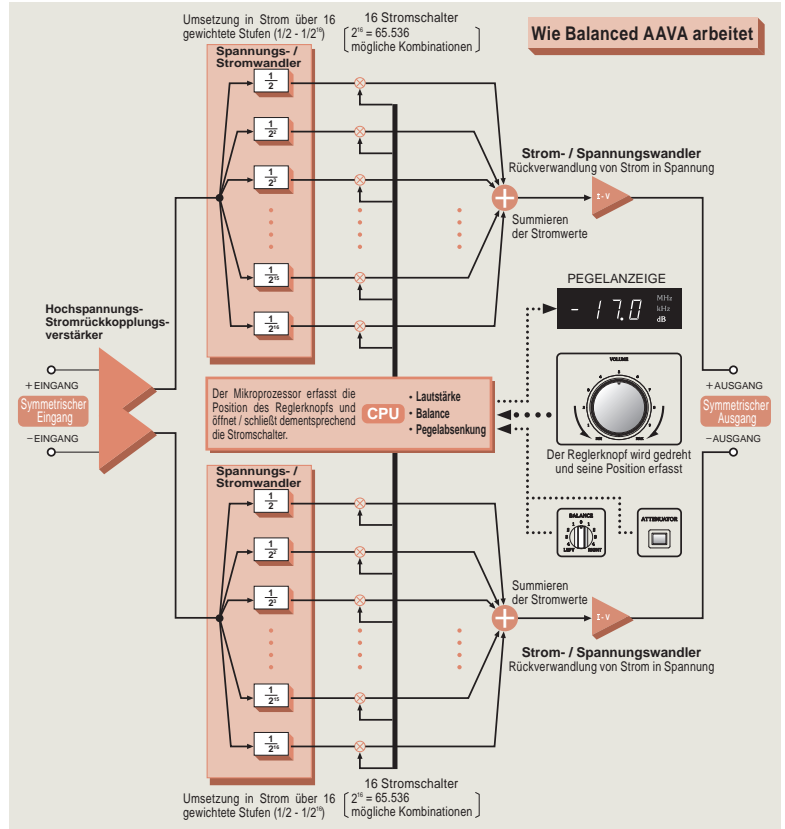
Wie Balanced AAVA arbeitet

Umsetzung in Strom über 16 gewichtete Stufen (1/2 - 1/2$^{16}$)

16 Stromschalter
$2^{16}$ = 65.536 mögliche Kombinationen

Spannungs- / Stromwandler

$\frac{1}{2}$
$\frac{1}{2^2}$
$\frac{1}{2^3}$
$\frac{1}{2^{15}}$
$\frac{1}{2^{16}}$

Strom- / Spannungswandler
Rückverwandlung von Strom in Spannung

I-V

Summieren der Stromwerte

PEGELANZEIGE
- 17.0
MHz
kHz
dB

Hochspannungs-Stromrückkopplungsverstärker

+EINGANG
Symmetrischer Eingang
−EINGANG

Der Mikroprozessor erfasst die Position des Reglerknopfs und öffnet / schließt dementsprechend die Stromschalter.

CPU
• Lautstärke
• Balance
• Pegelabsenkung

VOLUME

Der Reglerknopf wird gedreht und seine Position erfasst

+AUSGANG
Symmetrischer Ausgang
−AUSGANG

BALANCE
LEFT RIGHT

ATTENUATOR

Spannungs- / Stromwandler

$\frac{1}{2}$
$\frac{1}{2^2}$
$\frac{1}{2^3}$
$\frac{1}{2^{15}}$
$\frac{1}{2^{16}}$

Summieren der Stromwerte

I-V

Strom- / Spannungswandler
Rückverwandlung von Strom in Spannung

16 Stromschalter
Umsetzung in Strom über 16 gewichtete Stufen (1/2 - 1/2$^{16}$)
$2^{16}$ = 65.536 mögliche Kombinationen